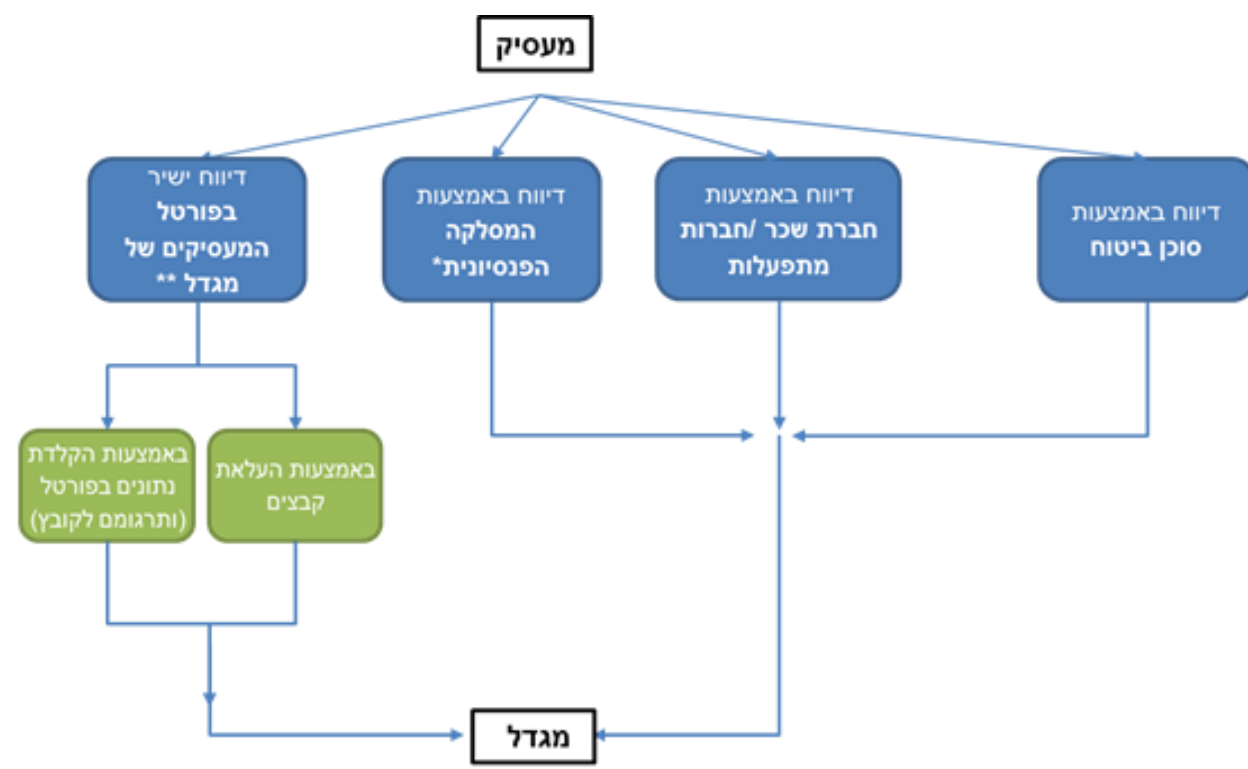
מעסיק

דיווח באמצעות סוכן ביטוח

דיווח באמצעות חברת שכר /חברות מתפעלות

דיווח באמצעות המסלקה הפנסיונית*

דיווח ישיר בפורטל המעסיקים של מגדל **

באמצעות העלאת קבצים

באמצעות הקלדת נתונים בפורטל (ותרגומם לקובץ)

מגדל